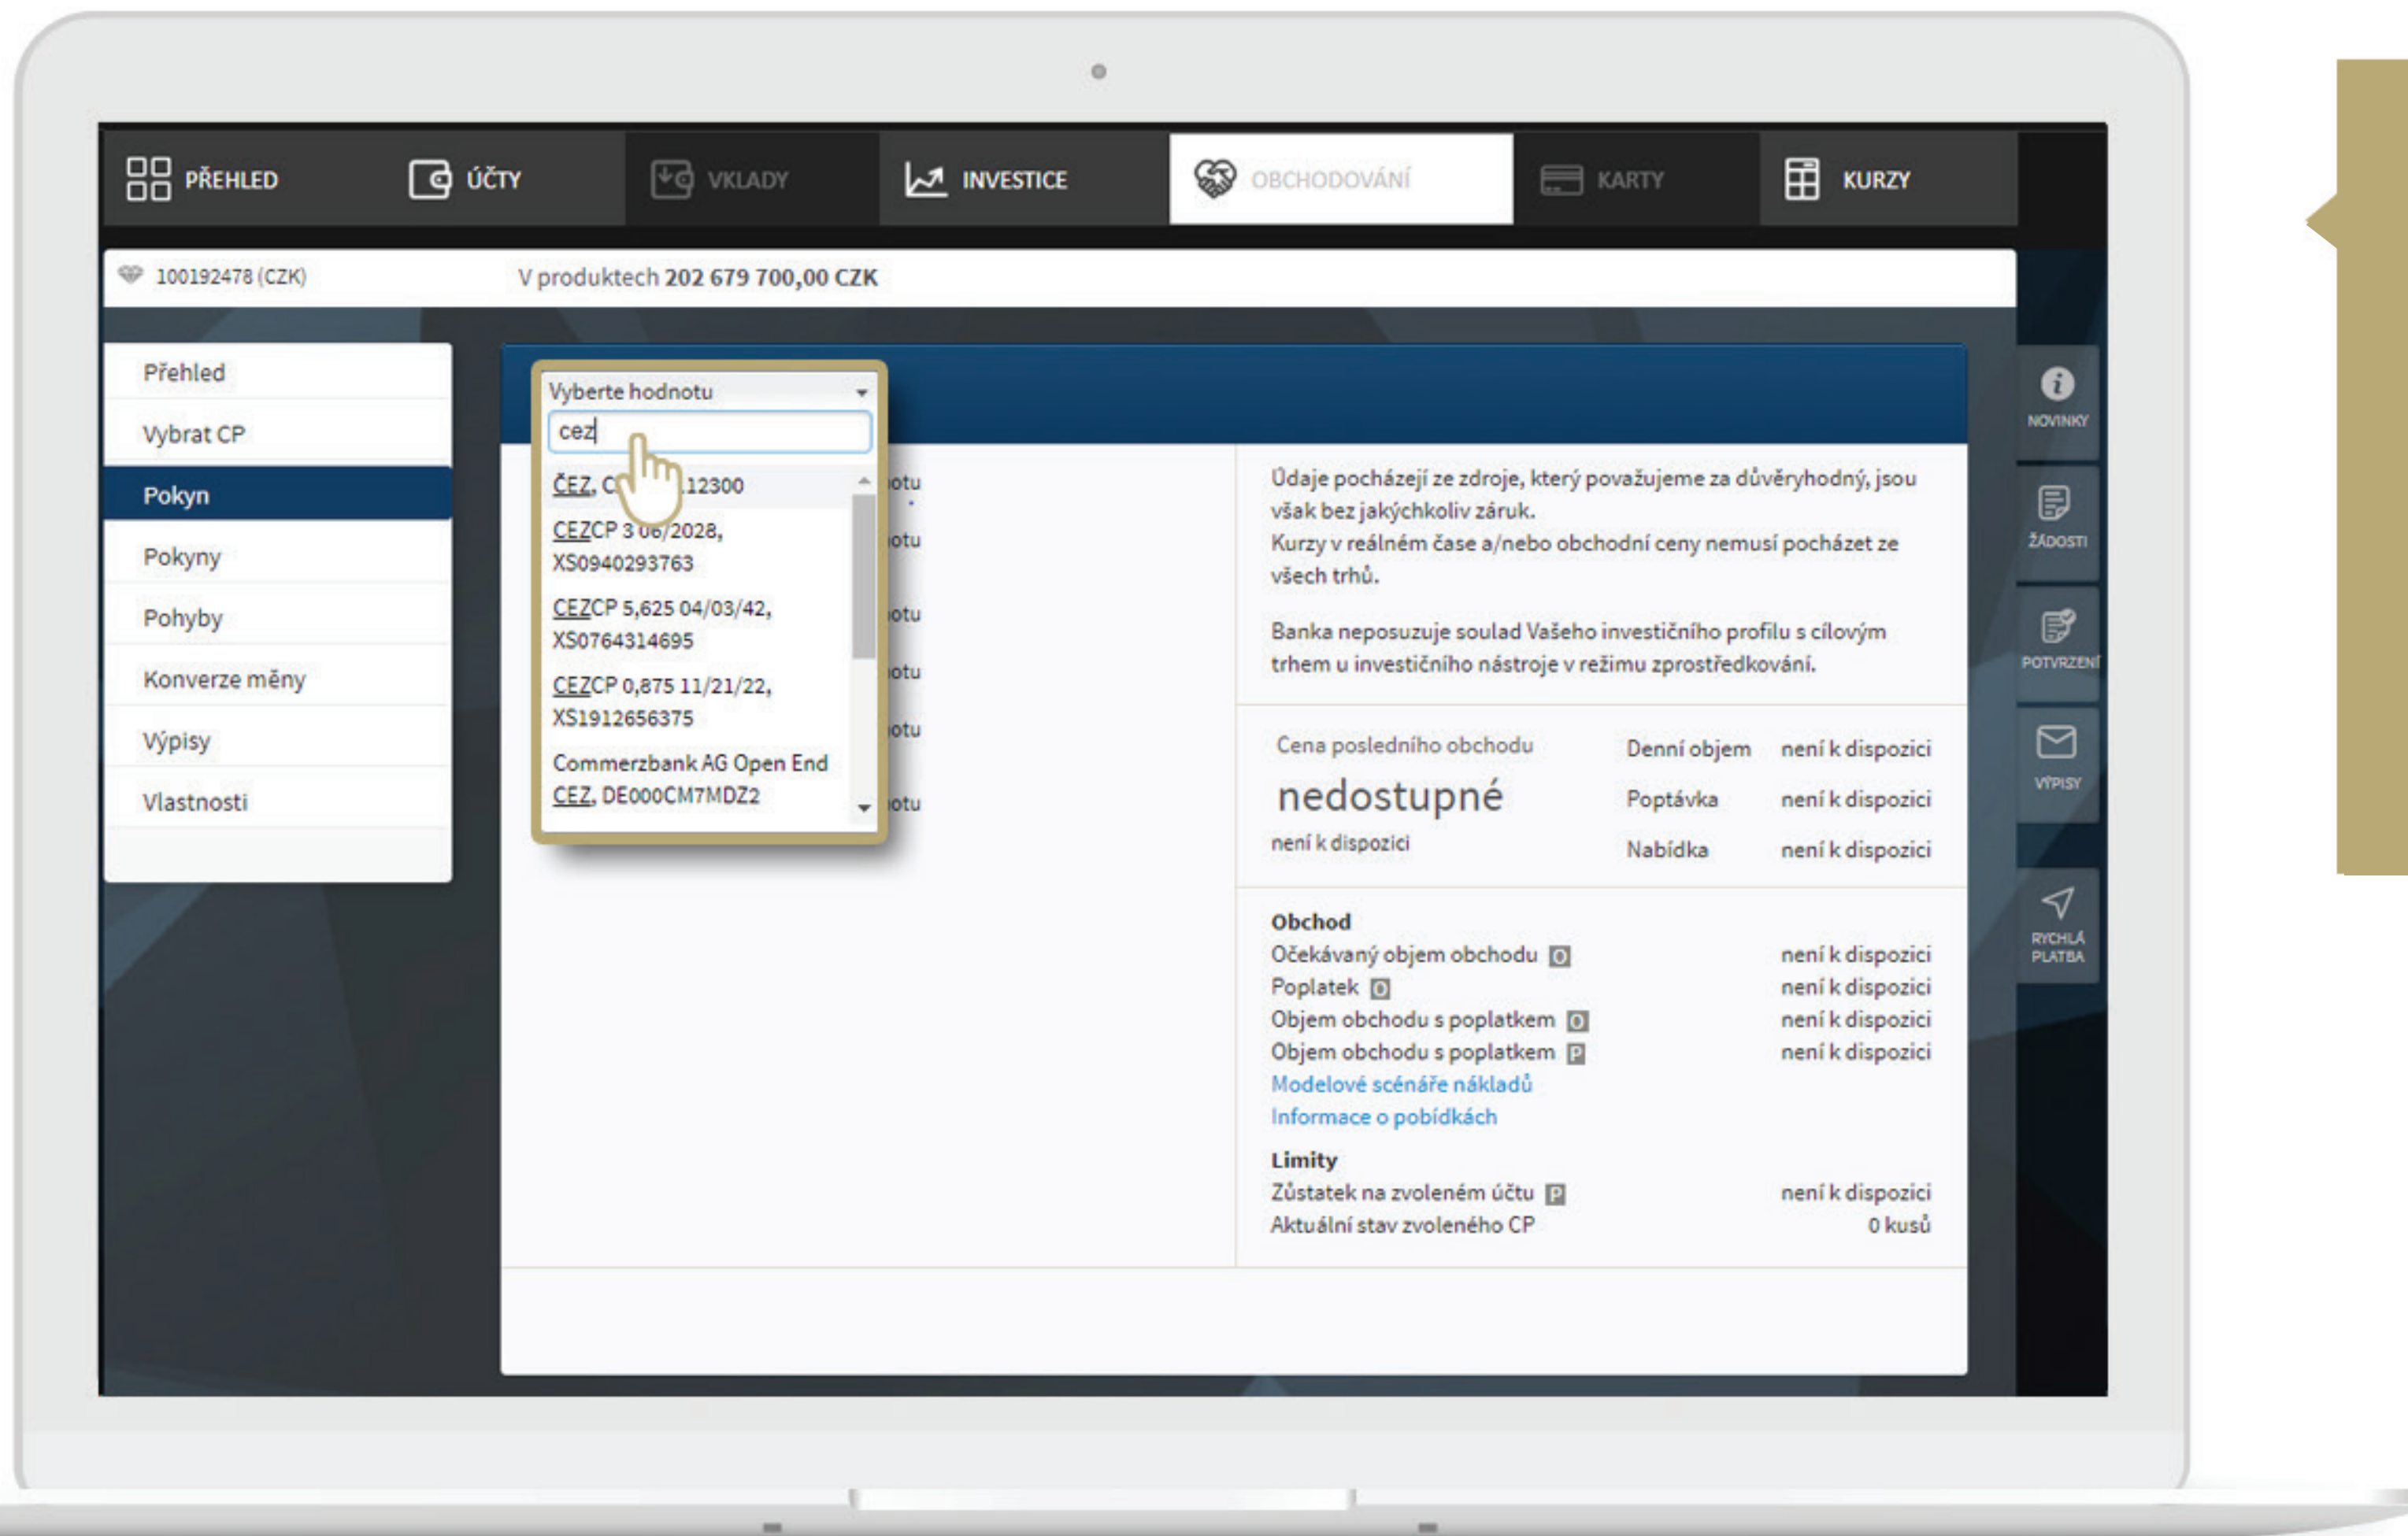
PŘEHLED ÚČTY VKLADY INVESTICE OBCHODOVÁNÍ KARTY KURZY

100192478 (CZK) V produktech 202 679 700,00 CZK

Přehled
Vybrat CP
Pokyn
Pokyny
Pohyby
Konverze měny
Výpisy
Vlastnosti

Vyberte hodnotu
cez
ČEZ, C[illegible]12300
CEZCP 3 06/2028, XS0940293763
CEZCP 5,625 04/03/42, XS0764314695
CEZCP 0,875 11/21/22, XS1912656375
Commerzbank AG Open End CEZ, DE000CM7MDZ2

otu
otu
otu
otu
otu
otu

Údaje pocházejí ze zdroje, který považujeme za důvěryhodný, jsou však bez jakýchkoliv záruk.
Kurzy v reálném čase a/nebo obchodní ceny nemusí pocházet ze všech trhů.

Banka neposuzuje soulad Vašeho investičního profilu s cílovým trhem u investičního nástroje v režimu zprostředkování.

Cena posledního obchodu
nedostupné
není k dispozici

| Denní objem | není k dispozici |
|---|---|
| Poptávka | není k dispozici |
| Nabídka | není k dispozici |

Obchod
Očekávaný objem obchodu O není k dispozici
Poplatek O není k dispozici
Objem obchodu s poplatkem O není k dispozici
Objem obchodu s poplatkem P není k dispozici
Modelové scénáře nákladů
Informace o pobídkách

Limity
Zůstatek na zvoleném účtu P není k dispozici
Aktuální stav zvoleného CP 0 kusů

NOVINKY
ŽÁDOSTI
POTVRZENÍ
VÝPISY
RYCHLÁ PLATBA